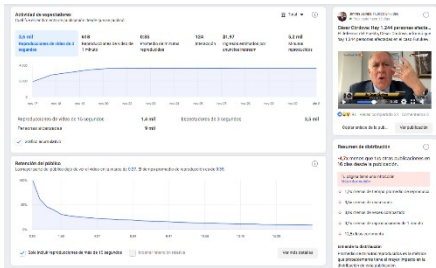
Actividad de espectadores

Total

9,8 mil
Reproducciones de vídeo de 3 segundos

1,4 mil
Reproducciones de vídeo de 1 minuto

0:08
Promedio de tiempo de reproducción

104
Interacción

$1,97
Ingresos estimados por anuncios mejorados

5,5 mil
Personas alcanzadas

Reproducciones de vídeo de 15 segundos
1,6 mil

Seguidores
9 mil

Retención del público

Ver más detalles

Resumen de distribución

Ver publicación